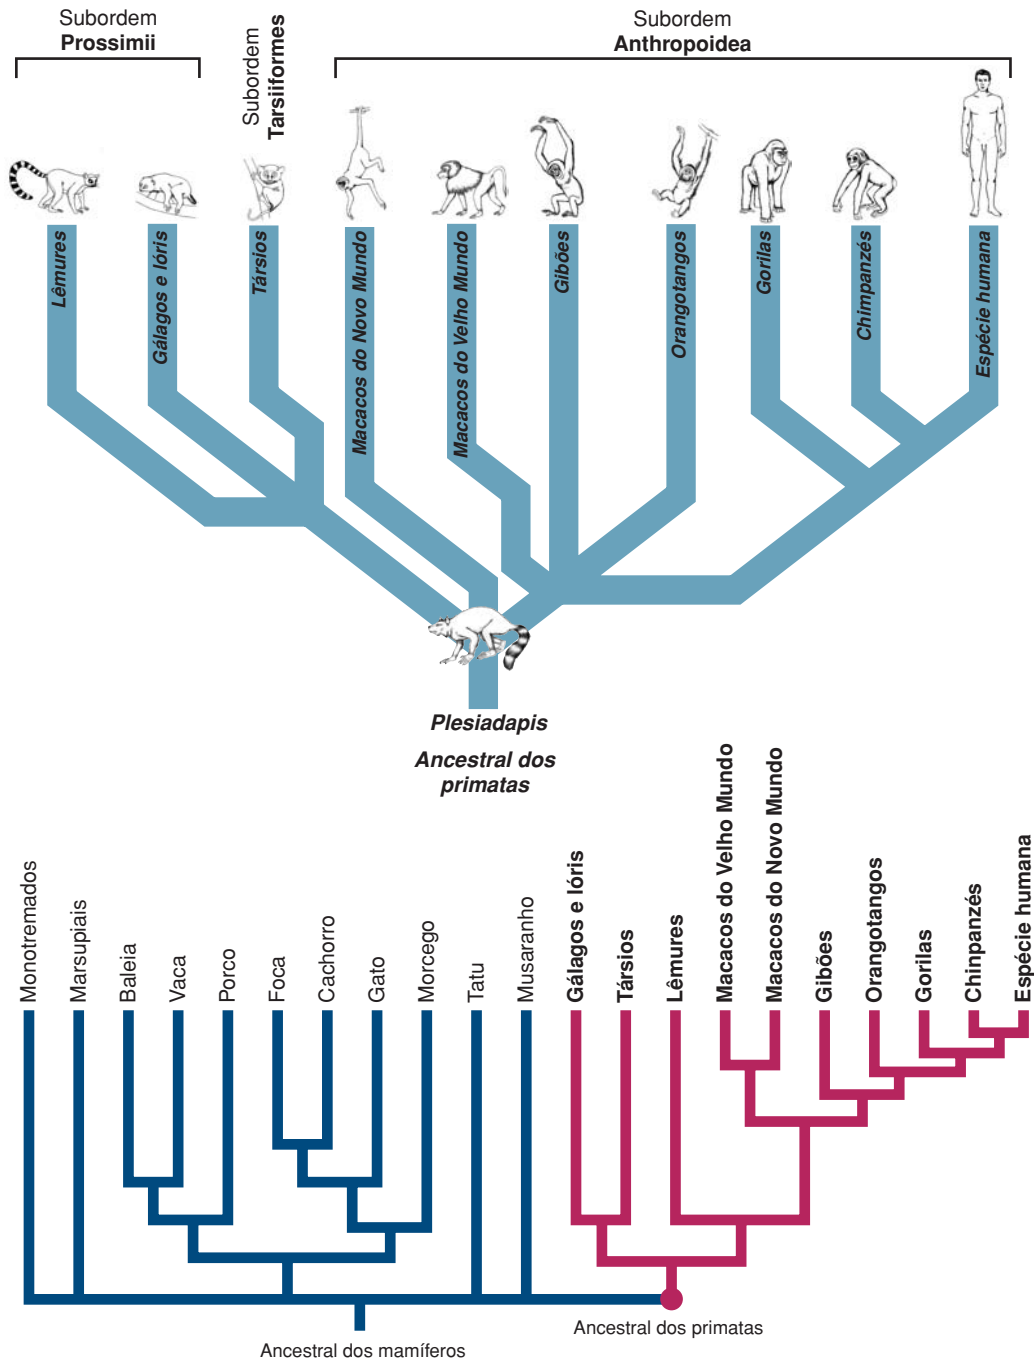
Subordem
Prossimii

Subordem
Tarsiiformes

Subordem
Anthropoidea

Lêmures
Gálagos e lóris
Társios
Macacos do Novo Mundo
Macacos do Velho Mundo
Gibões
Orangotangos
Gorilas
Chimpanzés
Espécie humana

Plesiadapis
Ancestral dos primatas

Monotremados
Marsupiais
Baleia
Vaca
Porco
Foca
Cachorro
Gato
Morcego
Tatu
Musaranho
Gálagos e lóris
Társios
Lêmures
Macacos do Velho Mundo
Macacos do Novo Mundo
Gibões
Orangotangos
Gorilas
Chinpanzés
Espécie humana

Ancestral dos primatas
Ancestral dos mamíferos